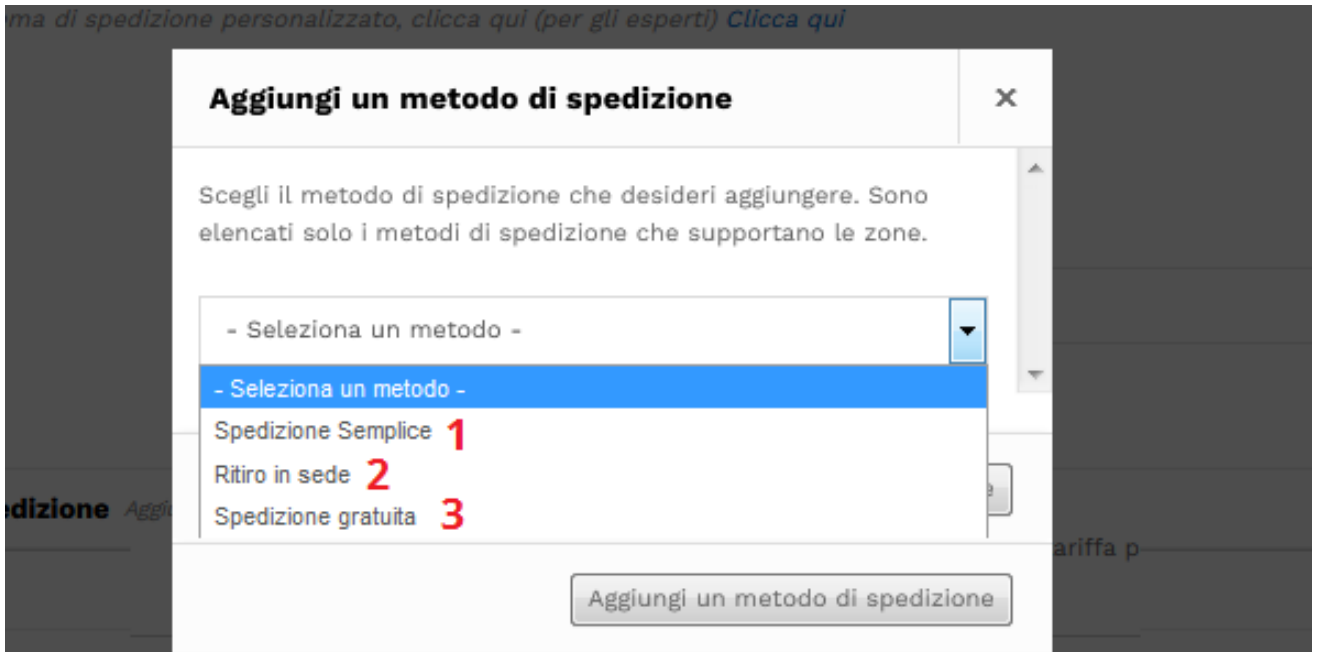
ma di spedizione personalizzato, clicca qui (per gli esperti) Clicca qui

Aggiungi un metodo di spedizione

×

Scegli il metodo di spedizione che desideri aggiungere. Sono elencati solo i metodi di spedizione che supportano le zone.

- Seleziona un metodo -

- Seleziona un metodo -
Spedizione Semplice 1
Ritiro in sede 2
Spedizione gratuita 3

edizione Aggi

ariffa p

Aggiungi un metodo di spedizione